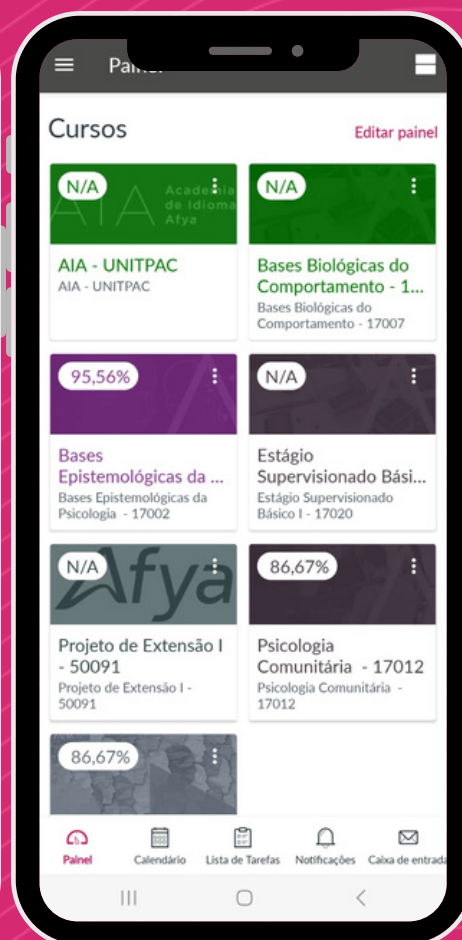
Painel

Cursos

Editar painel

N/A

AIA Academia de Idiomas Afya

AIA - UNITPAC

AIA - UNITPAC

N/A

Bases Biológicas do Comportamento - 1...

Bases Biológicas do Comportamento - 17007

95,56%

Bases Epistemológicas da ...

Bases Epistemológicas da Psicologia - 17002

N/A

Estágio Supervisionado Bási...

Estágio Supervisionado Básico I - 17020

N/A

Afya

Projeto de Extensão I - 50091

Projeto de Extensão I - 50091

86,67%

Psicologia Comunitária - 17012

Psicologia Comunitária - 17012

86,67%

Painel

Calendário

Lista de Tarefas

Notificações

Caixa de entrada